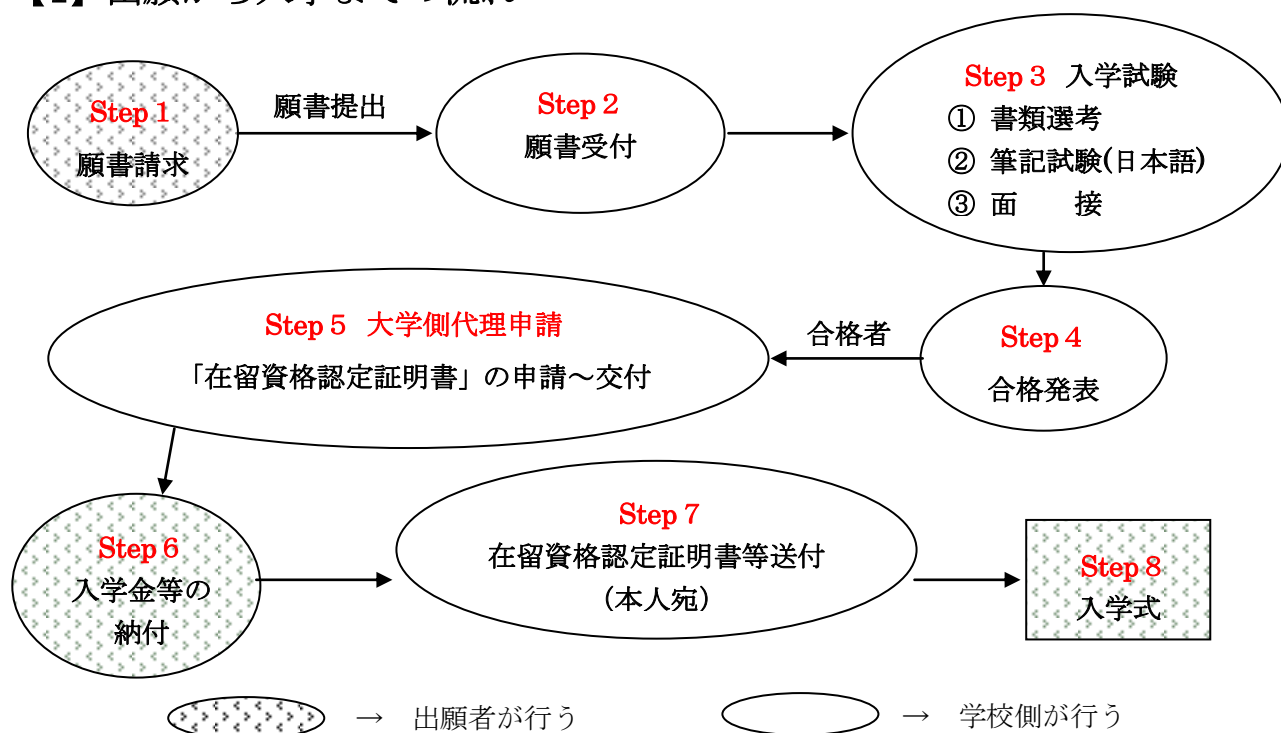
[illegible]

Step 1
願書請求

願書提出

Step 2
願書受付

Step 3 入学試験
① 書類選考
② 筆記試験(日本語)
③ 面　　接

Step 4
合格発表

合格者

Step 5 大学側代理申請
「在留資格認定証明書」の申請～交付

Step 6
入学金等の納付

Step 7
在留資格認定証明書等送付
(本人宛)

Step 8
入学式

→ 出願者が行う　　→ 学校側が行う